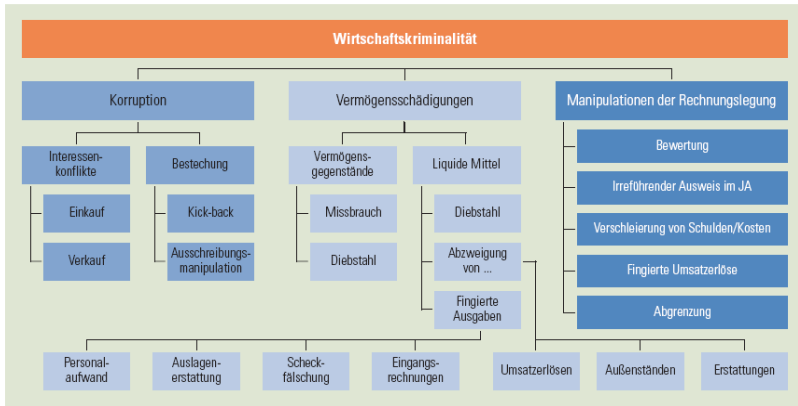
Wirtschaftskriminalität

Korruption

Vermögensschädigungen

Manipulationen der Rechnungslegung

Interessenkonflikte

Bestechung

Vermögensgegenstände

Liquide Mittel

Bewertung

Irreführender Ausweis im JA

Verschleierung von Schulden/Kosten

Fingierte Umsatzerlöse

Abgrenzung

Einkauf

Verkauf

Kick-back

Ausschreibungsmanipulation

Missbrauch

Diebstahl

Diebstahl

Abzweigung von ...

Fingierte Ausgaben

Personalaufwand

Auslagenerstattung

Scheckfälschung

Eingangsrechnungen

Umsatzerlösen

Außenständen

Erstattungen